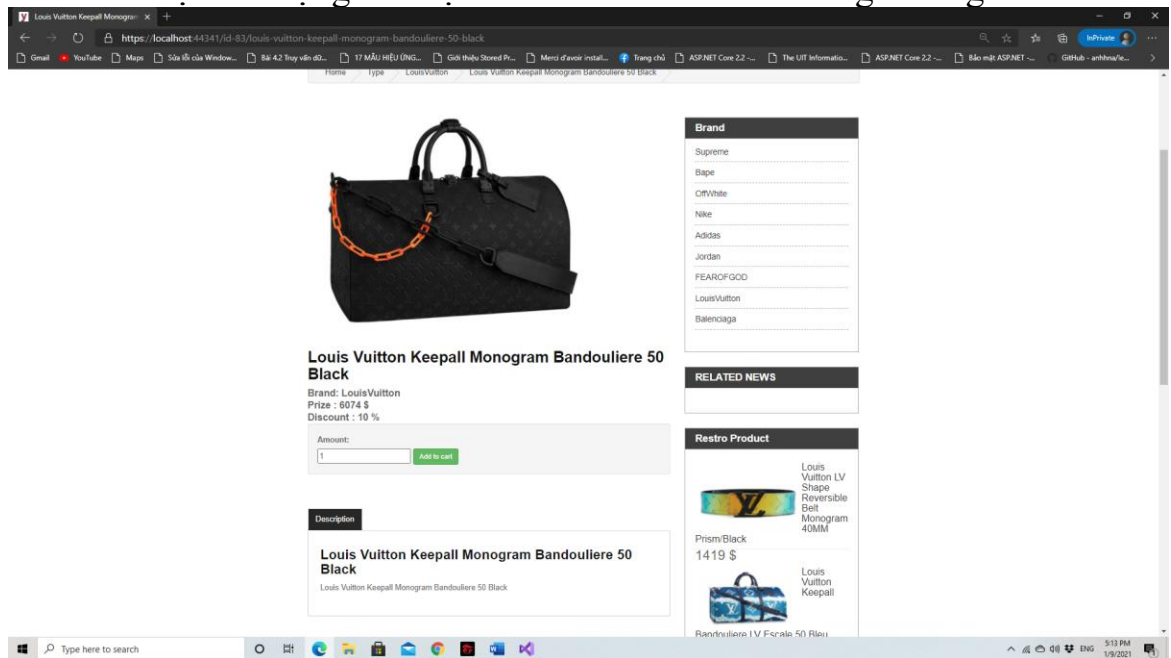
Louis Vuitton Keepall Monogram ×

https://localhost:44341/id-83/louis-vuitton-keepall-monogram-bandouliere-50-black

InPrivate

Gmail YouTube Maps Sửa lỗi của Window... Bài 4.2 Truy vấn dữ... 17 MẪU HIỆU ỨNG... Giới thiệu Stored Pr... Merci d'avoir install... Trang chủ ASP.NET Core 2.2 -... The UIT Informatio... ASP.NET Core 2.2 -... Bảo mật ASP.NET -... GitHub - anhhna/le...

Home Type LouisVuitton Louis Vuitton Keepall Monogram Bandouliere 50 Black

Louis Vuitton Keepall Monogram Bandouliere 50 Black

Brand: LouisVuitton
Prize : 6074 $
Discount : 10 %

Amount:
1
Add to cart

Description

Louis Vuitton Keepall Monogram Bandouliere 50 Black

Louis Vuitton Keepall Monogram Bandouliere 50 Black

Brand
Supreme
Bape
OffWhite
Nike
Adidas
Jordan
FEAROFGOD
LouisVuitton
Balenciaga

RELATED NEWS

Restro Product

Louis Vuitton LV Shape Reversible Belt Monogram 40MM Prism/Black
1419 $

Louis Vuitton Keepall Bandouliere LV Escale 50 Bleu

Type here to search

ENG 5:13 PM 1/9/2021